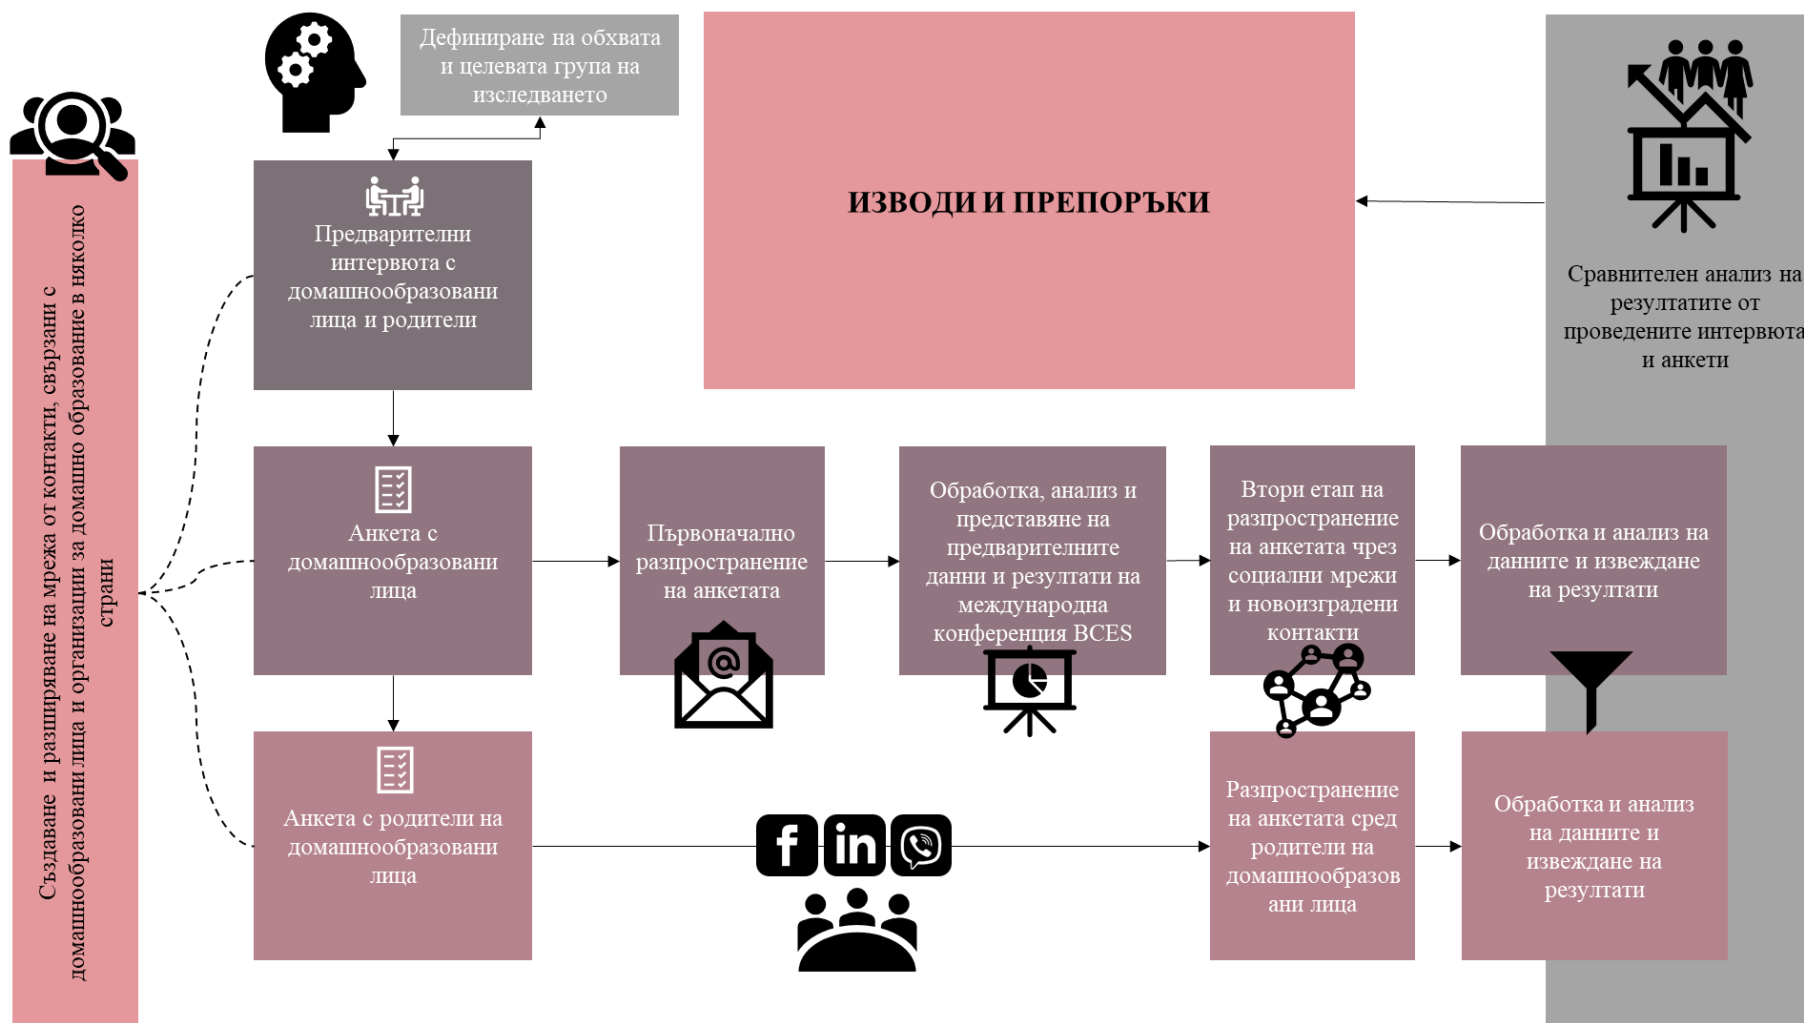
Създаване и разширяване на мрежа от контакти, свързани с домашнообразовани лица и организации за домашно образование в няколко страни

Дефиниране на обхвата и целевата група на изследването

Предварителни интервюта с домашнообразовани лица и родители

ИЗВОДИ И ПРЕПОРЪКИ

Сравнителен анализ на резултатите от проведените интервюта и анкети

Анкета с домашнообразовани лица

Първоначално разпространение на анкетата

Обработка, анализ и представяне на предварителните данни и резултати на международна конференция BCES

Втори етап на разпространение на анкетата чрез социални мрежи и новоизградени контакти

Обработка и анализ на данните и извеждане на резултати

Анкета с родители на домашнообразовани лица

Разпространение на анкетата сред родители на домашнообразовани лица

Обработка и анализ на данните и извеждане на резултати